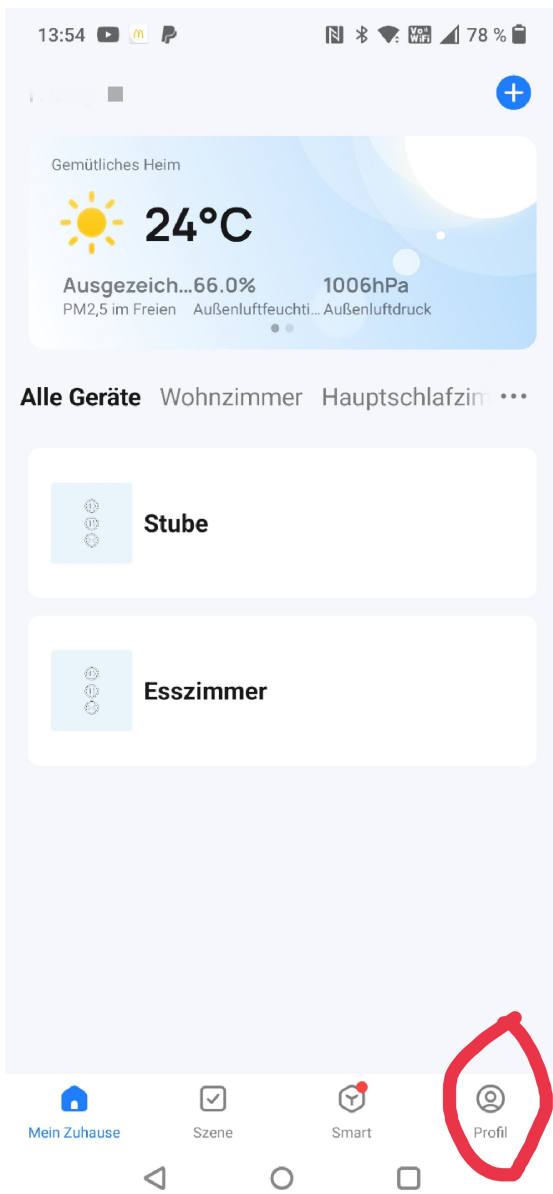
13:54 78 %

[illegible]

Gemütliches Heim

24°C

Ausgezeich... PM2,5 im Freien

66.0% Außenluftfeuchti...

1006hPa Außenluftdruck

Alle Geräte Wohnzimmer Hauptschlafzim ···

Stube

Esszimmer

Mein Zuhause Szene Smart Profil